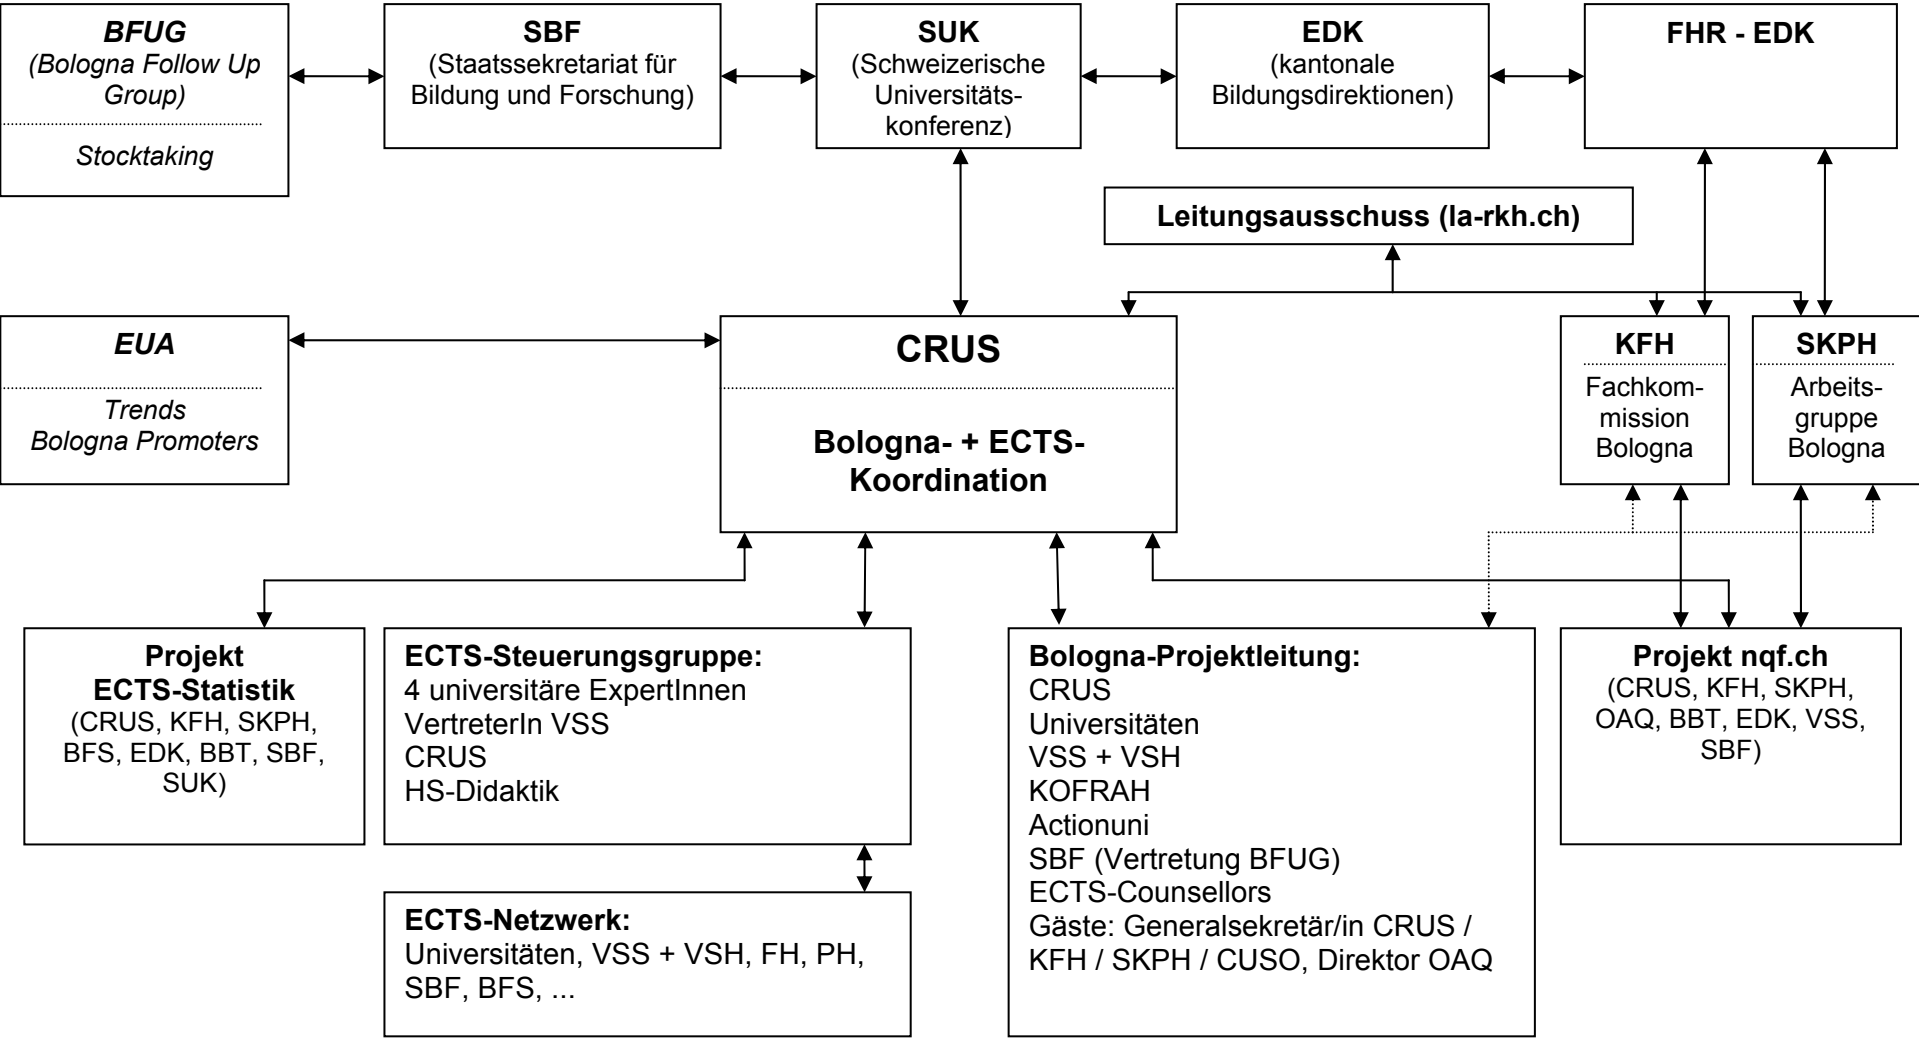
BFUG
(Bologna Follow Up Group)
Stocktaking

SBF
(Staatssekretariat für Bildung und Forschung)

SUK
(Schweizerische Universitätskonferenz)

EDK
(kantonale Bildungsdirektionen)

FHR - EDK

Leitungsausschuss (la-rkh.ch)

EUA
Trends
Bologna Promoters

CRUS
Bologna- + ECTS-Koordination

KFH
Fachkommission Bologna

SKPH
Arbeitsgruppe Bologna

Projekt
ECTS-Statistik
(CRUS, KFH, SKPH, BFS, EDK, BBT, SBF, SUK)

ECTS-Steuerungsgruppe:
4 universitäre ExpertInnen
VertreterIn VSS
CRUS
HS-Didaktik

Bologna-Projektleitung:
CRUS
Universitäten
VSS + VSH
KOFRAH
Actionuni
SBF (Vertretung BFUG)
ECTS-Counsellors
Gäste: Generalsekretär/in CRUS / KFH / SKPH / CUSO, Direktor OAQ

Projekt nqf.ch
(CRUS, KFH, SKPH, OAQ, BBT, EDK, VSS, SBF)

ECTS-Netzwerk:
Universitäten, VSS + VSH, FH, PH, SBF, BFS, ...